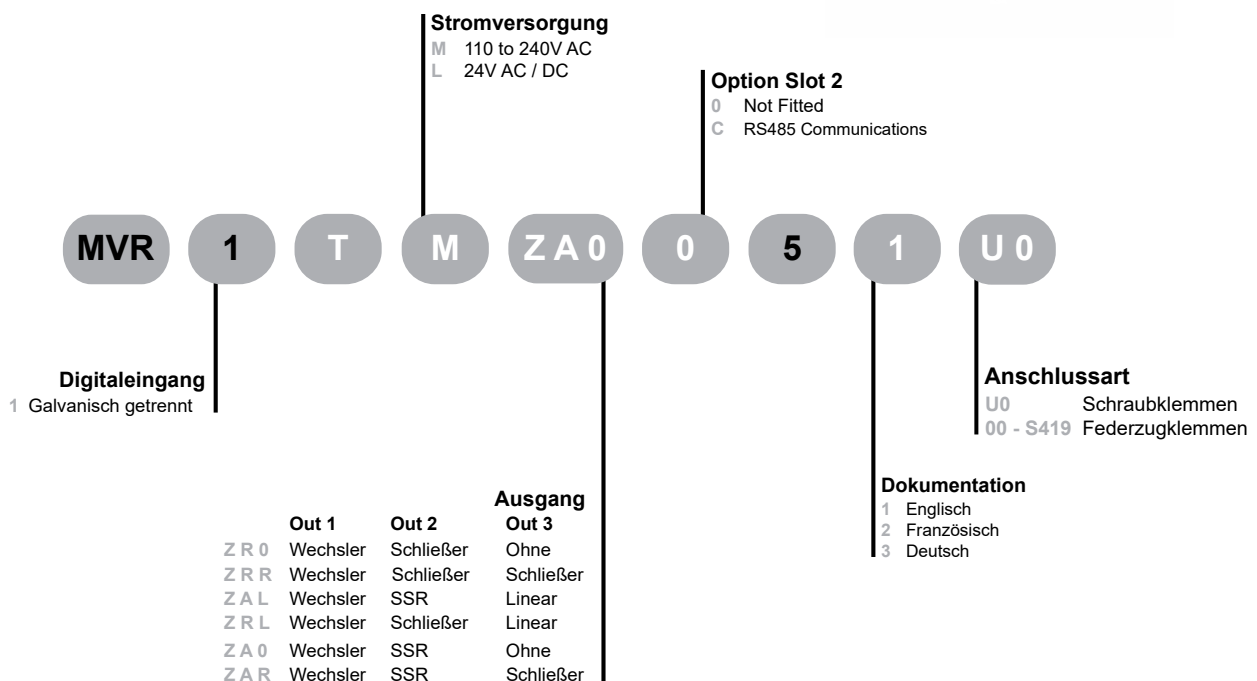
Stromversorgung
M 110 to 240V AC
L 24V AC / DC

Option Slot 2
0 Not Fitted
C RS485 Communications

MVR 1 T M ZA0 0 5 1 U0

Digitaleingang
1 Galvanisch getrennt

Anschlussart
U0 Schraubklemmen
00 - S419 Federzugklemmen

Dokumentation
1 Englisch
2 Französisch
3 Deutsch

Ausgang

| | Out 1 | Out 2 | Out 3 |
|---|---|---|---|
| ZR0 | Wechsler | Schließer | Ohne |
| ZRR | Wechsler | Schließer | Schließer |
| ZAL | Wechsler | SSR | Linear |
| ZRL | Wechsler | Schließer | Linear |
| ZA0 | Wechsler | SSR | Ohne |
| ZAR | Wechsler | SSR | Schließer |